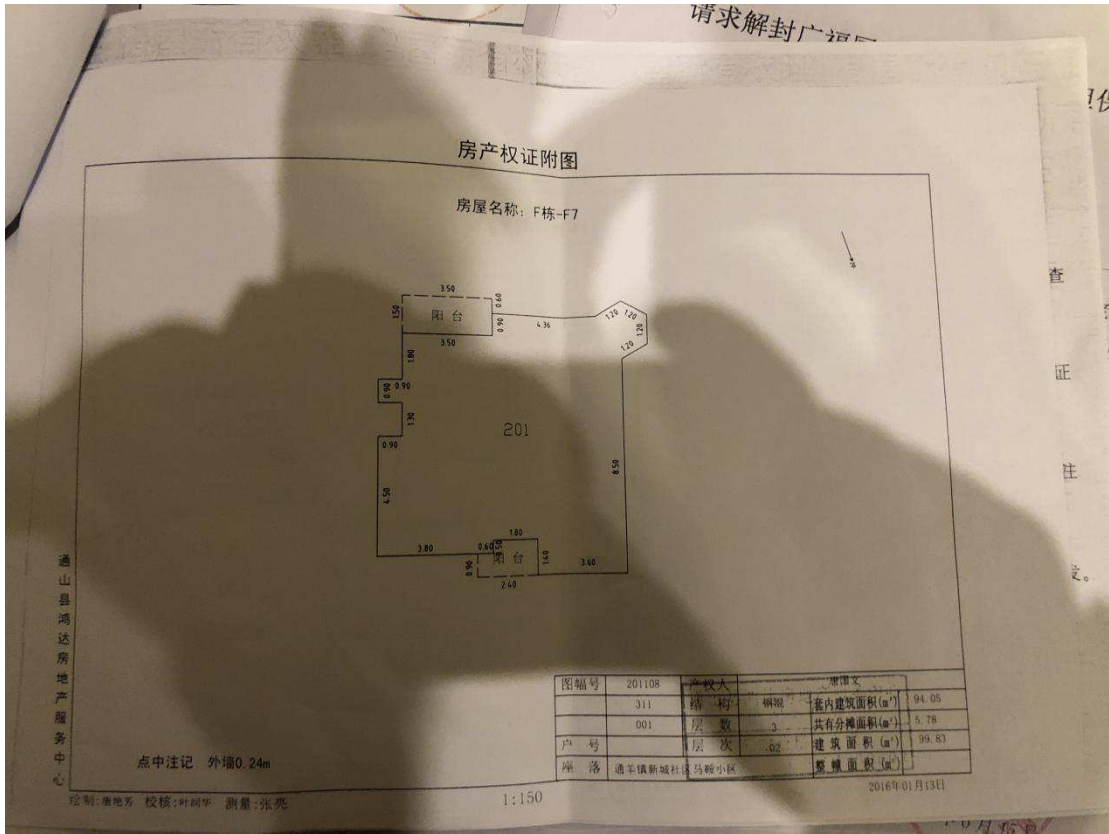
请求解封广福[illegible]

房产权证附图

房屋名称：F栋-F7

3.50
0.60
1.50
阳台
0.90
4.36
1.20
1.20
1.20
3.50
1.80
0.90
0.90
1.30
0.90
201
8.50
4.50
1.80
3.80
0.60
阳台
1.40
3.60
0.90
2.40

通山县鸿达房地产服务中心

点中注记 外墙0.24m

| 图幅号 | 201108 | 产权人 | 唐国文 | | |
|---|---|---|---|---|---|
| | 311 | 结构 | 钢混 | 套内建筑面积(㎡) | 94.05 |
| | 001 | 层数 | 3 | 共有分摊面积(㎡) | 5.78 |
| 户号 | | 层次 | 02 | 建筑面积(㎡) | 99.83 |
| 座落 | 通羊镇新城社区马鞍小区 | | | 整幢面积(㎡) | |

绘制：唐艳芳 校核：叶剑华 测量：张亮

1:150

2016年01月13日

查
证
注
之。